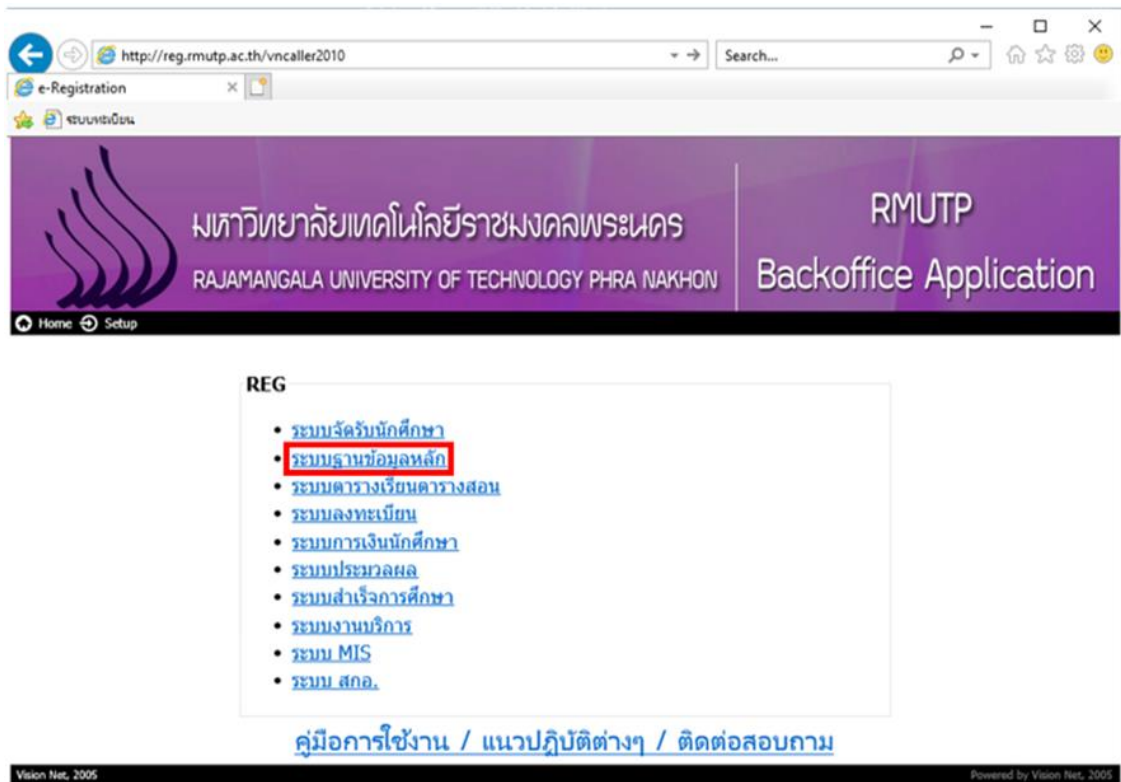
http://reg.rmutp.ac.th/vncaller2010

Search...

e-Registration

ระบบทะเบียน

มหาวิทยาลัยเทคโนโลยีราชมงคลพระนคร

RAJAMANGALA UNIVERSITY OF TECHNOLOGY PHRA NAKHON

RMUTP

Backoffice Application

Home Setup

REG

• ระบบจัดรับนักศึกษา
• ระบบฐานข้อมูลหลัก
• ระบบตารางเรียนตารางสอน
• ระบบลงทะเบียน
• ระบบการเงินนักศึกษา
• ระบบประมวลผล
• ระบบสำเร็จการศึกษา
• ระบบงานบริการ
• ระบบ MIS
• ระบบ สกอ.

คู่มือการใช้งาน / แนวปฏิบัติต่างๆ / ติดต่อสอบถาม

Vision Net, 2005

Powered by Vision Net, 2005